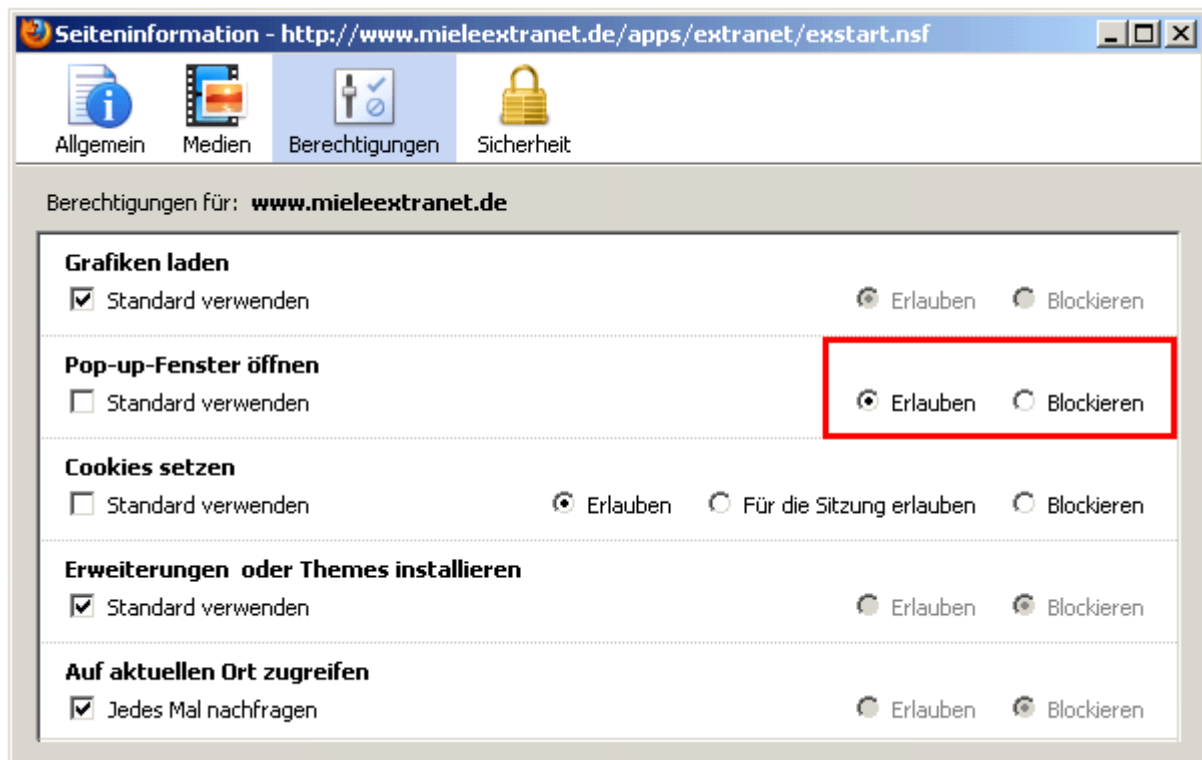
Seiteninformation - http://www.mieleextranet.de/apps/extranet/exstart.nsf

Allgemein Medien Berechtigungen Sicherheit

Berechtigungen für: www.mieleextranet.de

Grafiken laden
Standard verwenden Erlauben Blockieren

Pop-up-Fenster öffnen
Standard verwenden Erlauben Blockieren

Cookies setzen
Standard verwenden Erlauben Für die Sitzung erlauben Blockieren

Erweiterungen oder Themes installieren
Standard verwenden Erlauben Blockieren

Auf aktuellen Ort zugreifen
Jedes Mal nachfragen Erlauben Blockieren